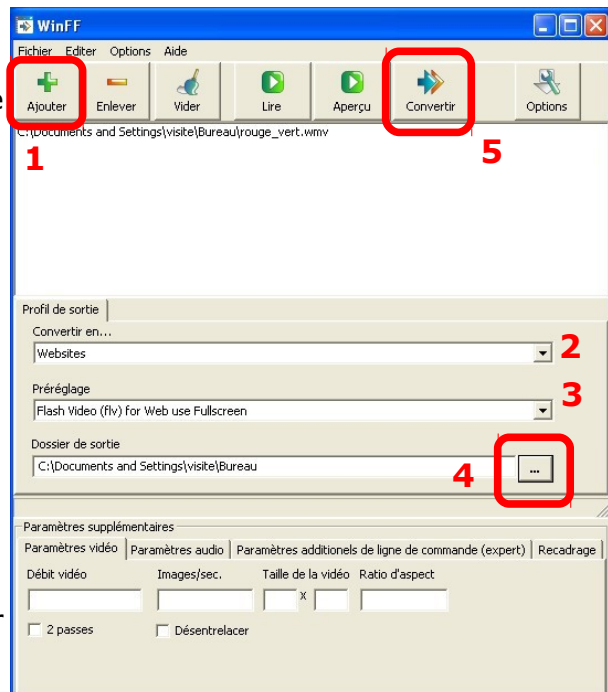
WinFF

Fichier Editer Options Aide

Ajouter Enlever Vider Lire Aperçu Convertir Options

C:\Documents and Settings\visite\Bureau\rouge_vert.wmv

1

5

Profil de sortie

Convertir en...

Websites

2

Préréglage

Flash Video (flv) for Web use Fullscreen

3

Dossier de sortie

C:\Documents and Settings\visite\Bureau

4

...

Paramètres supplémentaires

Paramètres vidéo | Paramètres audio | Paramètres additionels de ligne de commande (expert) | Recadrage

Débit vidéo

Images/sec.

Taille de la vidéo

x

Ratio d'aspect

2 passes

Désentrelacer